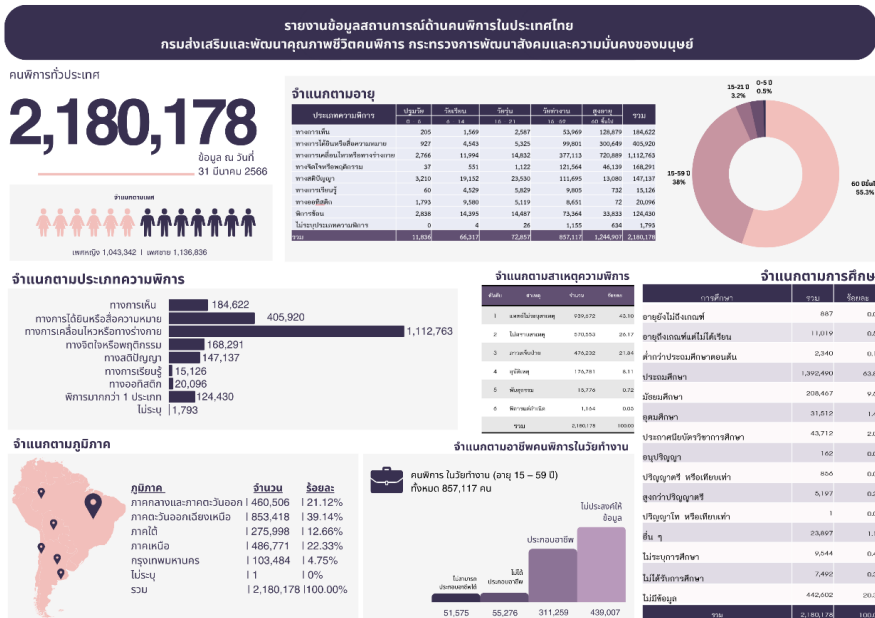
รายงานข้อมูลสถานการณ์ด้านคนพิการในประเทศไทย
กรมส่งเสริมและพัฒนาคุณภาพชีวิตคนพิการ กระทรวงการพัฒนาสังคมและความมั่นคงของมนุษย์

คนพิการทั่วประเทศ

2,180,178

ข้อมูล ณ วันที่ 31 มีนาคม 2566

จำแนกตามเพศ

เพศหญิง 1,043,342 | เพศชาย 1,136,836

จำแนกตามอายุ

| ประเภทความพิการ | ปฐมวัย 0-6 | วัยเรียน 6-14 | วัยรุ่น 15-21 | วัยทำงาน 15-59 | สูงอายุ 60 ขึ้นไป | รวม |
|---|---|---|---|---|---|---|
| ทางการเห็น | 205 | 1,569 | 2,587 | 53,969 | 128,679 | 184,622 |
| ทางการได้ยินหรือสื่อความหมาย | 927 | 4,543 | 5,325 | 99,801 | 300,649 | 405,920 |
| ทางการเคลื่อนไหวหรือทางร่างกาย | 2,766 | 11,994 | 14,832 | 377,113 | 720,889 | 1,112,763 |
| ทางจิตใจหรือพฤติกรรม | 37 | 551 | 1,122 | 121,564 | 46,139 | 168,291 |
| ทางสติปัญญา | 3,210 | 19,152 | 23,530 | 111,695 | 13,080 | 147,137 |
| ทางการเรียนรู้ | 60 | 4,529 | 5,829 | 9,805 | 732 | 15,126 |
| ทางออทิสติก | 1,793 | 9,580 | 5,119 | 8,651 | 72 | 20,096 |
| พิการซ้อน | 2,838 | 16,395 | 14,487 | 73,364 | 33,833 | 124,430 |
| ไม่ระบุประเภทความพิการ | 0 | 4 | 26 | 1,155 | 634 | 1,793 |
| รวม | 11,836 | 66,317 | 72,857 | 857,117 | 1,244,907 | 2,180,178 |

0-5 ปี 0.5%
15-21 ปี 3.2%
15-59 ปี 38%
60 ปีขึ้นไป 55.3%

จำแนกตามประเภทความพิการ

ทางการเห็น 184,622
ทางการได้ยินหรือสื่อความหมาย 405,920
ทางการเคลื่อนไหวหรือทางร่างกาย 1,112,763
ทางจิตใจหรือพฤติกรรม 168,291
ทางสติปัญญา 147,137
ทางการเรียนรู้ 15,126
ทางออทิสติก 20,096
พิการมากกว่า 1 ประเภท 124,430
ไม่ระบุ 1,793

จำแนกตามสาเหตุความพิการ

| ลำดับ | สาเหตุ | จำนวน | ร้อยละ |
|---|---|---|---|
| 1 | ไม่ทราบสาเหตุ | 939,672 | 43.10 |
| 2 | โรคอื่นๆ | 570,553 | 26.17 |
| 3 | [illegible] | 476,232 | 21.84 |
| 4 | อุบัติเหตุ | 176,781 | 8.11 |
| 5 | พันธุกรรม | 15,776 | 0.72 |
| 6 | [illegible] | 1,164 | 0.05 |
| | รวม | 2,180,178 | 100.00 |

จำแนกตามการศึกษ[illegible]

| การศึกษา | รวม | ร้อยละ |
|---|---|---|
| อายุยังไม่ถึงเกณฑ์ | 887 | 0.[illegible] |
| อายุถึงเกณฑ์แต่ไม่ได้เรียน | 11,019 | 0.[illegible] |
| ต่ำกว่าประถมศึกษาตอนต้น | 2,340 | 0.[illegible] |
| ประถมศึกษา | 1,392,490 | 63.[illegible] |
| มัธยมศึกษา | 208,467 | 9.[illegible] |
| อนุศึกษา | 31,512 | 1.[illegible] |
| ประกาศนียบัตรวิชาการศึกษา | 43,712 | 2.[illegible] |
| อนุปริญญา | 162 | 0.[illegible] |
| ปริญญาตรี หรือเทียบเท่า | 856 | 0.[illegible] |
| สูงกว่าปริญญาตรี | 5,197 | 0.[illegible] |
| ปริญญาโท หรือเทียบเท่า | 1 | 0.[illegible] |
| อื่น ๆ | 23,897 | 1.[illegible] |
| ไม่ระบุการศึกษา | 9,544 | 0.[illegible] |
| ไม่ได้รับการศึกษา | 7,492 | 0.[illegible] |
| ไม่มีข้อมูล | 442,602 | 20.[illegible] |
| รวม | 2,180,178 | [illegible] |

จำแนกตามภูมิภาค

| ภูมิภาค | จำนวน | ร้อยละ |
|---|---|---|
| ภาคกลางและภาคตะวันออก | 460,506 | 21.12% |
| ภาคตะวันออกเฉียงเหนือ | 853,418 | 39.14% |
| ภาคใต้ | 275,998 | 12.66% |
| ภาคเหนือ | 486,771 | 22.33% |
| กรุงเทพมหานคร | 103,484 | 4.75% |
| ไม่ระบุ | 1 | 0% |
| รวม | 2,180,178 | 100.00% |

จำแนกตามอาชีพคนพิการในวัยทำงาน

คนพิการ ในวัยทำงาน (อายุ 15 – 59 ปี) ทั้งหมด 857,117 คน

ไม่สามารถประกอบอาชีพได้ 51,575
ไม่ได้ประกอบอาชีพ 55,276
ประกอบอาชีพ 311,259
ไม่ประสงค์ให้ข้อมูล 439,007